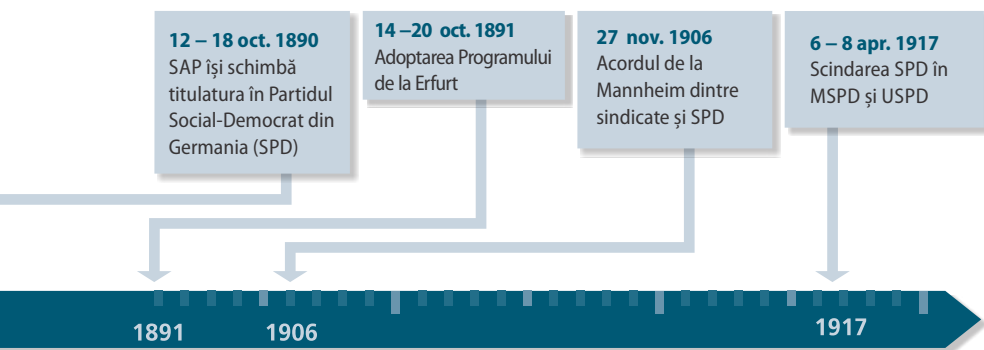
12 – 18 oct. 1890
SAP își schimbă titulatura în Partidul Social-Democrat din Germania (SPD)

14 –20 oct. 1891
Adoptarea Programului de la Erfurt

27 nov. 1906
Acordul de la Mannheim dintre sindicate și SPD

6 – 8 apr. 1917
Scindarea SPD în MSPD și USPD

1891
1906
1917